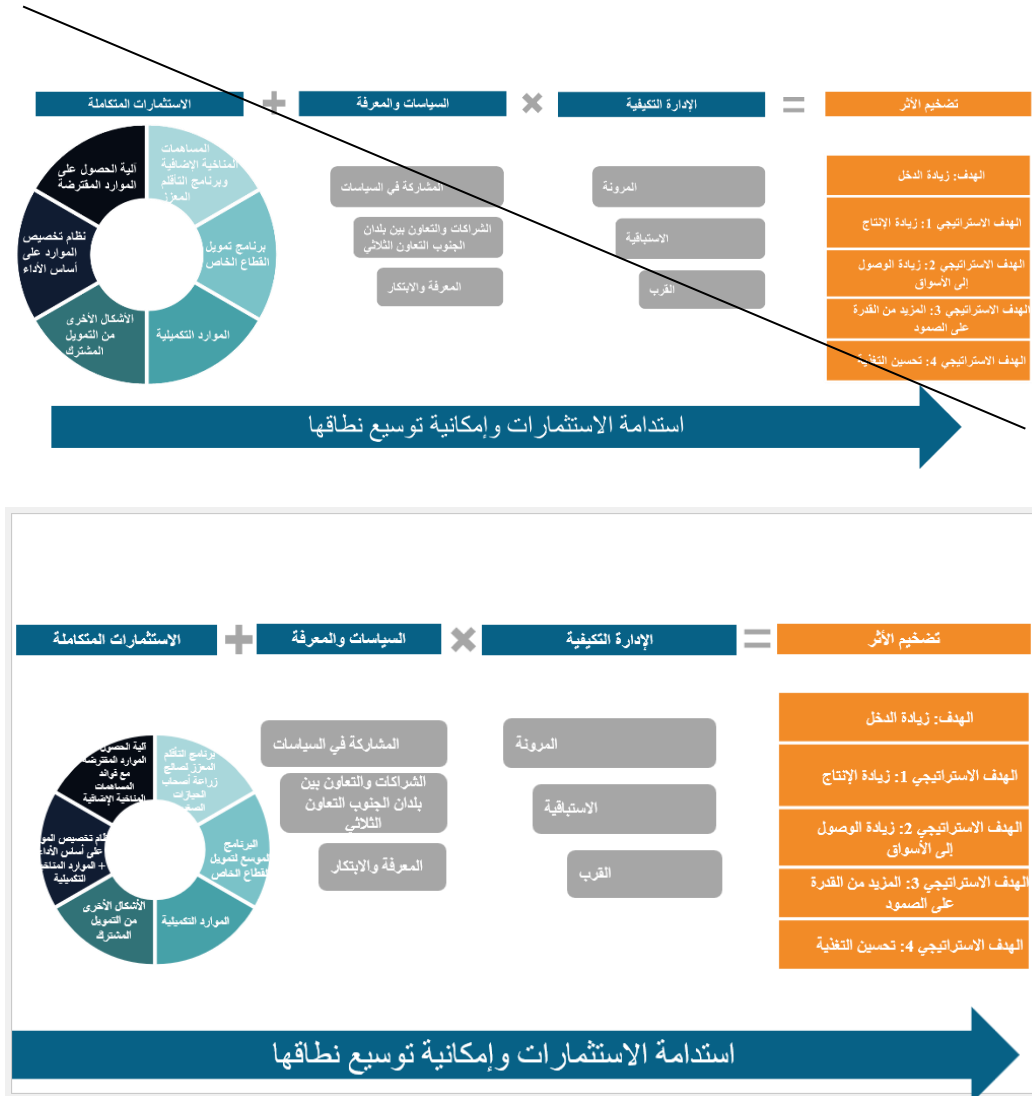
تضخيم الأثر = الإدارة التكيفية × السياسات والمعرفة + الاستثمارات المتكاملة

الهدف: زيادة الدخل

الهدف الاستراتيجي 1: زيادة الإنتاج

الهدف الاستراتيجي 2: زيادة الوصول إلى الأسواق

الهدف الاستراتيجي 3: المزيد من القدرة على الصمود

الهدف الاستراتيجي 4: تحسين التغذية

المرونة

الاستباقية

القرب

المشاركة في السياسات

الشراكات والتعاون بين بلدان الجنوب التعاون الثلاثي

المعرفة والابتكار

المساهمات المناخية الإضافية وبرنامج التأقلم المعزز

برنامج تمويل القطاع الخاص

الموارد التكميلية

الأشكال الأخرى من التمويل المشترك

نظام تخصيص الموارد على أساس الأداء

آلية الحصول على الموارد المقترضة

استدامة الاستثمارات وإمكانية توسيع نطاقها

تضخيم الأثر = الإدارة التكيفية × السياسات والمعرفة + الاستثمارات المتكاملة

الهدف: زيادة الدخل

الهدف الاستراتيجي 1: زيادة الإنتاج

الهدف الاستراتيجي 2: زيادة الوصول إلى الأسواق

الهدف الاستراتيجي 3: المزيد من القدرة على الصمود

الهدف الاستراتيجي 4: تحسين التغذية

المرونة

الاستباقية

القرب

المشاركة في السياسات

الشراكات والتعاون بين بلدان الجنوب التعاون الثلاثي

المعرفة والابتكار

برنامج التأقلم المعزز لصالح زراعة أصحاب الحيازات الصغيرة

البرنامج الموسع لتمويل القطاع الخاص

الموارد التكميلية

الأشكال الأخرى من التمويل المشترك

نظام تخصيص الموارد على أساس الأداء + الموارد المناخية التكميلية

آلية الحصول على الموارد المقترضة مع فوائد المساهمات المناخية الإضافية

استدامة الاستثمارات وإمكانية توسيع نطاقها